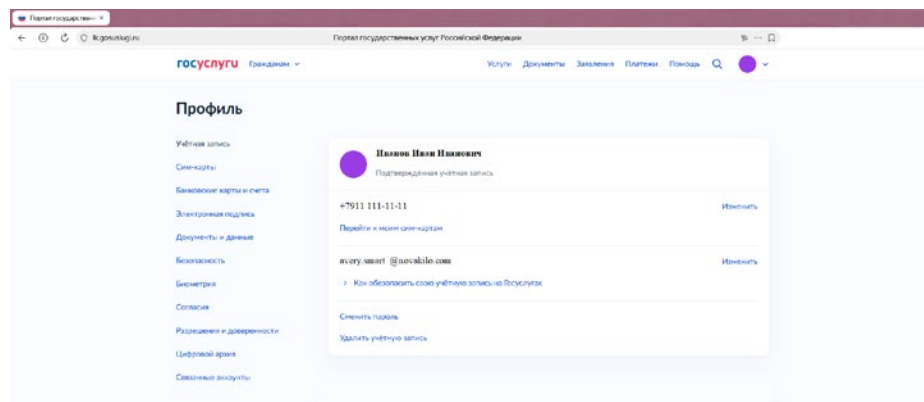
Портал государствен ×

lk.gosuslugi.ru

Портал государственных услуг Российской Федерации

госуслуги Гражданам

Услуги Документы Заявления Платежи Помощь

Профиль

Учётная запись

Сим-карты

Банковские карты и счета

Электронная подпись

Документы и данные

Безопасность

Биометрия

Согласия

Разрешения и доверенности

Цифровой архив

Связанные аккаунты

Иванов Иван Иванович

Подтвержденная учётная запись

+7911 111-11-11

Изменить

Перейти к моим сим-картам

avery.smart @novakilo.com

Изменить

Как обезопасить свою учётную запись на Госуслугах

Сменить пароль

Удалить учётную запись